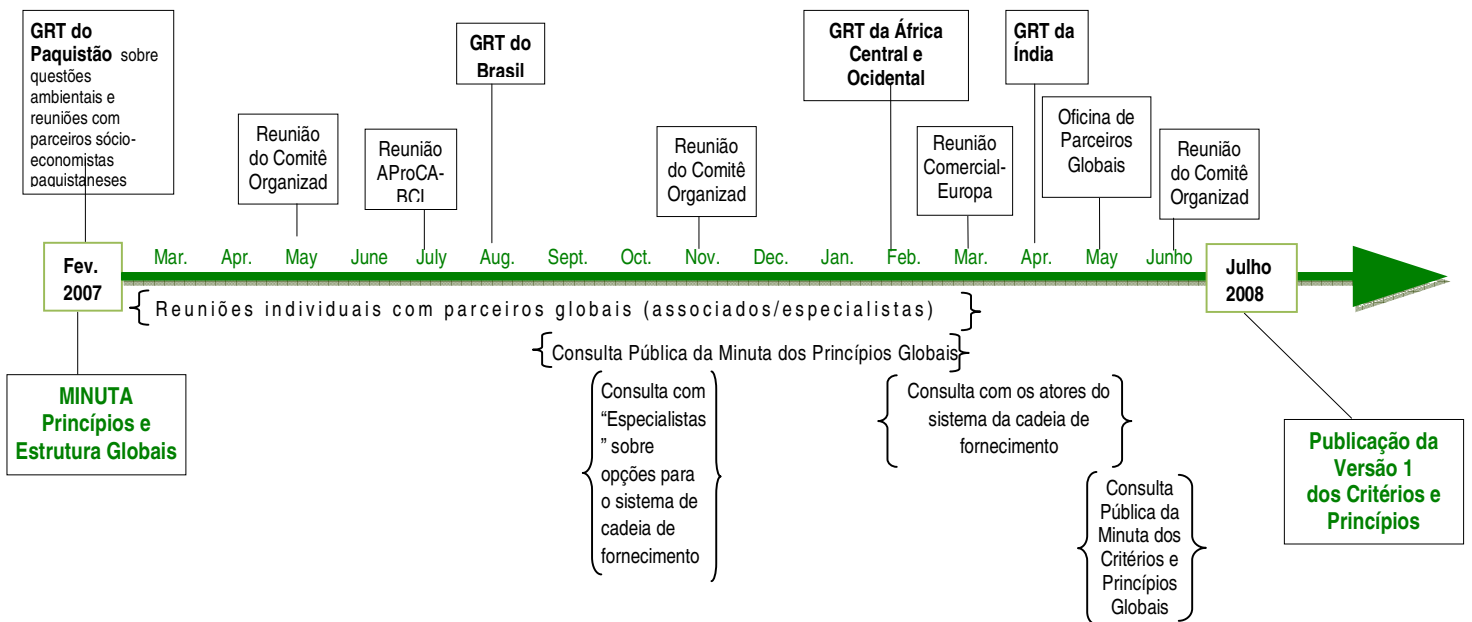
GRT do Paquistão sobre questões ambientais e reuniões com parceiros sócio-economistas paquistaneses

Reunião do Comitê Organizad

Reunião AProCA-BCI

GRT do Brasil

Reunião do Comitê Organizad

GRT da África Central e Ocidental

Reunião Comercial-Europa

GRT da Índia

Oficina de Parceiros Globais

Reunião do Comitê Organizad

Fev. 2007

Mar. Apr. May June July Aug. Sept. Oct. Nov. Dec. Jan. Feb. Mar. Apr. May Junho

Julho 2008

Reuniões individuais com parceiros globais (associados/especialistas)

Consulta Pública da Minuta dos Princípios Globais

Consulta com "Especialistas" sobre opções para o sistema de cadeia de fornecimento

Consulta com os atores do sistema da cadeia de fornecimento

Consulta Pública da Minuta dos Critérios e Princípios Globais

MINUTA Princípios e Estrutura Globais

Publicação da Versão 1 dos Critérios e Princípios